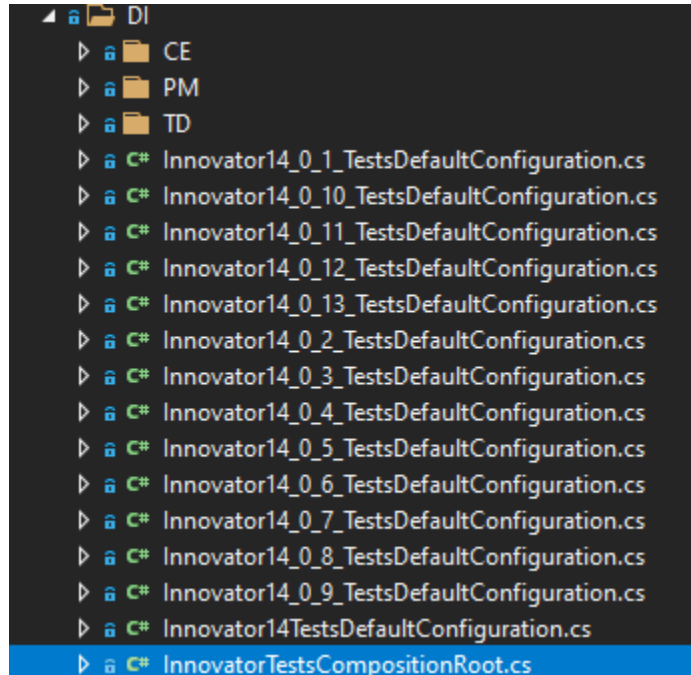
DI
CE
PM
TD
C# Innovator14_0_1_TestsDefaultConfiguration.cs
C# Innovator14_0_10_TestsDefaultConfiguration.cs
C# Innovator14_0_11_TestsDefaultConfiguration.cs
C# Innovator14_0_12_TestsDefaultConfiguration.cs
C# Innovator14_0_13_TestsDefaultConfiguration.cs
C# Innovator14_0_2_TestsDefaultConfiguration.cs
C# Innovator14_0_3_TestsDefaultConfiguration.cs
C# Innovator14_0_4_TestsDefaultConfiguration.cs
C# Innovator14_0_5_TestsDefaultConfiguration.cs
C# Innovator14_0_6_TestsDefaultConfiguration.cs
C# Innovator14_0_7_TestsDefaultConfiguration.cs
C# Innovator14_0_8_TestsDefaultConfiguration.cs
C# Innovator14_0_9_TestsDefaultConfiguration.cs
C# Innovator14TestsDefaultConfiguration.cs
C# InnovatorTestsCompositionRoot.cs